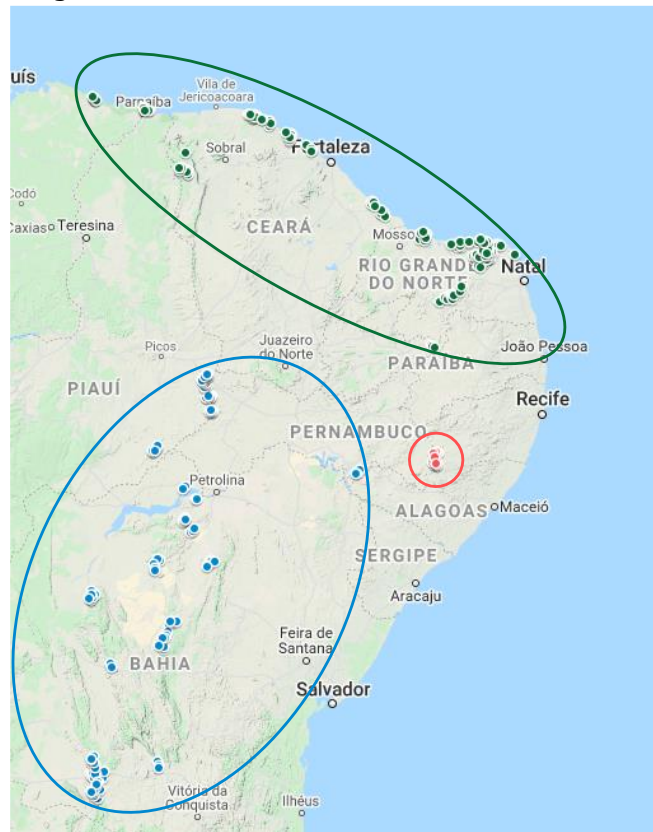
uís
Parnaíba
Vila de Jericoacoara
Sobral
Fortaleza
Codó
Caxias
Teresina
CEARÁ
Mossoró
RIO GRANDE DO NORTE
Natal
Picos
Juazeiro do Norte
João Pessoa
PIAUÍ
PARAÍBA
Recife
PERNAMBUCO
Petrolina
ALAGOAS
Maceió
SERGIPE
Aracaju
Feira de Santana
BAHIA
Salvador
Vitória da Conquista
Ilhéus